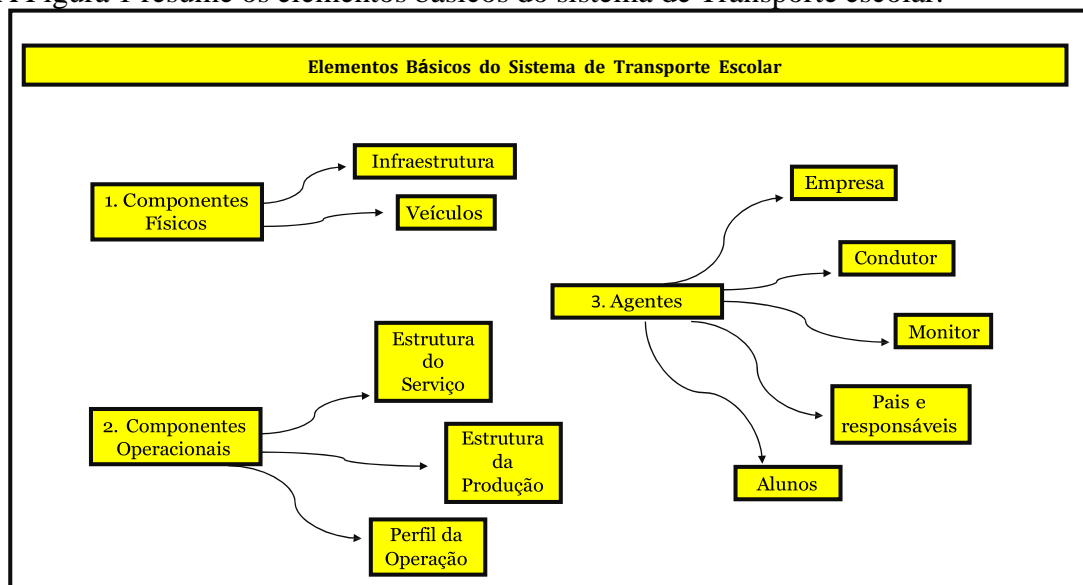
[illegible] Figura 1 resume os elementos básicos do sistema de Transporte escolar.

Elementos Básicos do Sistema de Transporte Escolar

1. Componentes Físicos

Infraestrutura

Veículos

3. Agentes

Empresa

Condutor

Monitor

Pais e responsáveis

Alunos

2. Componentes Operacionais

Estrutura do Serviço

Estrutura da Produção

Perfil da Operação